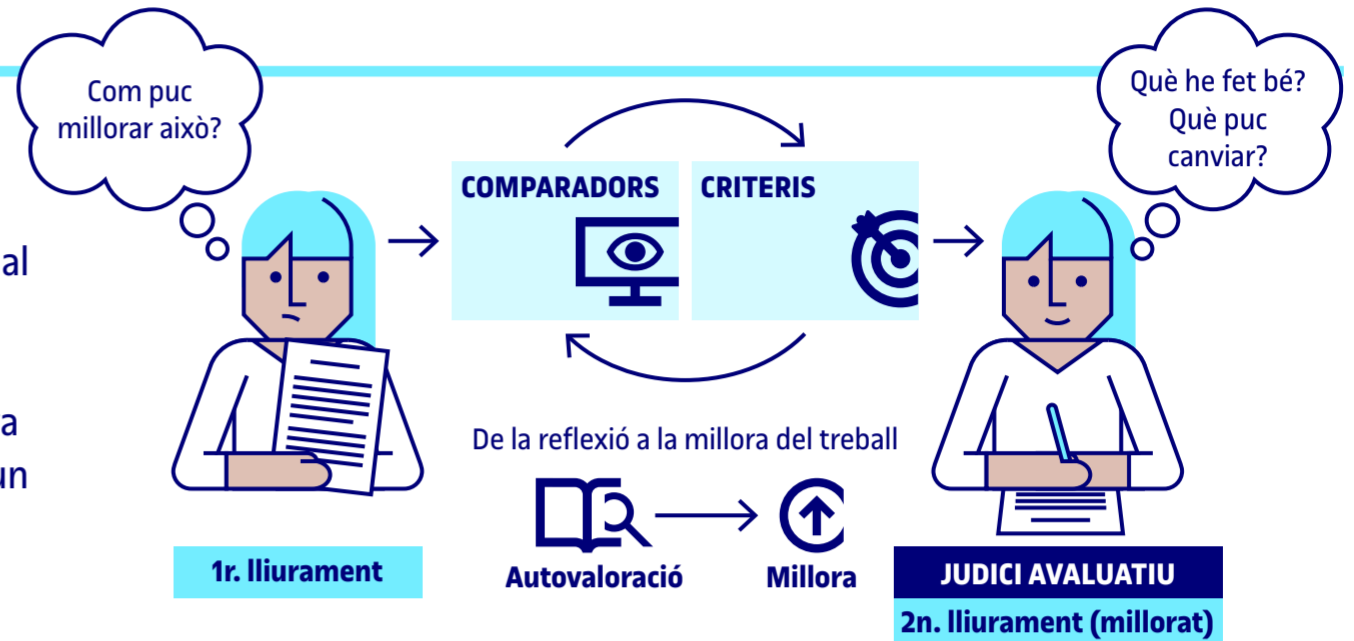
Com puc millorar això?

al

a
un

COMPARADORS

CRITERIS

Què he fet bé? Què puc canviar?

De la reflexió a la millora del treball

Autovaloració

Millora

1r. lliurament

JUDICI AVALUATIU

2n. lliurament (millorat)